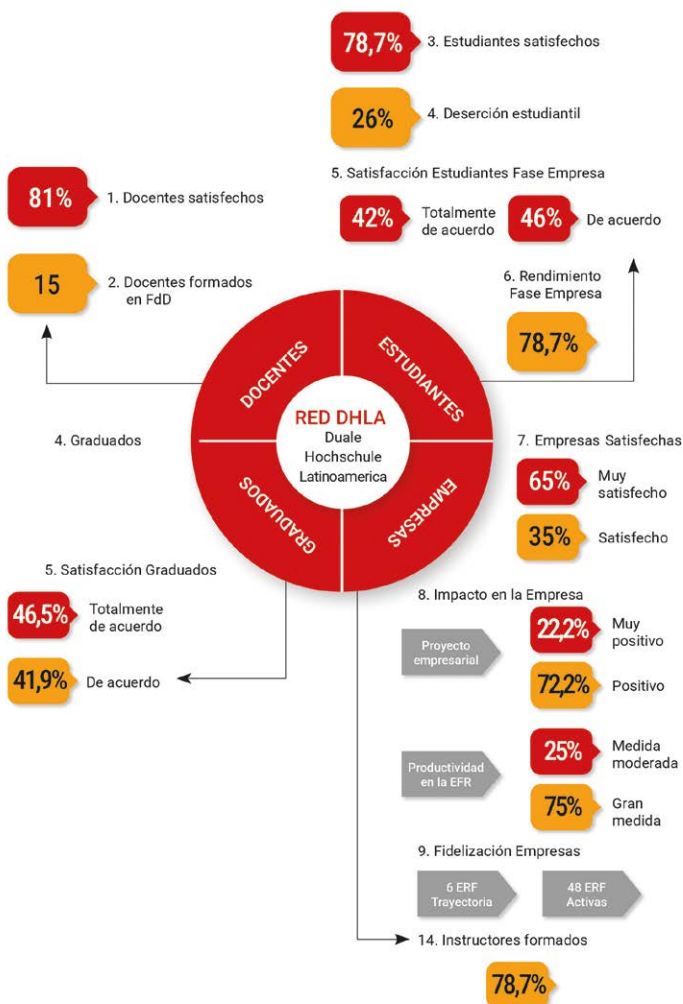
78,7% 3. Estudiantes satisfechos

26% 4. Deserción estudiantil

5. Satisfacción Estudiantes Fase Empresa

42% Totalmente de acuerdo

46% De acuerdo

81% 1. Docentes satisfechos

15 2. Docentes formados en FdD

6. Rendimiento Fase Empresa

78,7%

DOCENTES

ESTUDIANTES

RED DHLA
Duale
Hochschule
Latinoamerica

GRADUADOS

EMPRESAS

4. Graduados

7. Empresas Satisfechas

65% Muy satisfecho

35% Satisfecho

5. Satisfacción Graduados

46,5% Totalmente de acuerdo

41,9% De acuerdo

8. Impacto en la Empresa

Proyecto empresarial

22,2% Muy positivo

72,2% Positivo

Productividad en la EFR

25% Medida moderada

75% Gran medida

9. Fidelización Empresas

6 ERF Trayectoria

48 ERF Activas

14. Instructores formados

78,7%